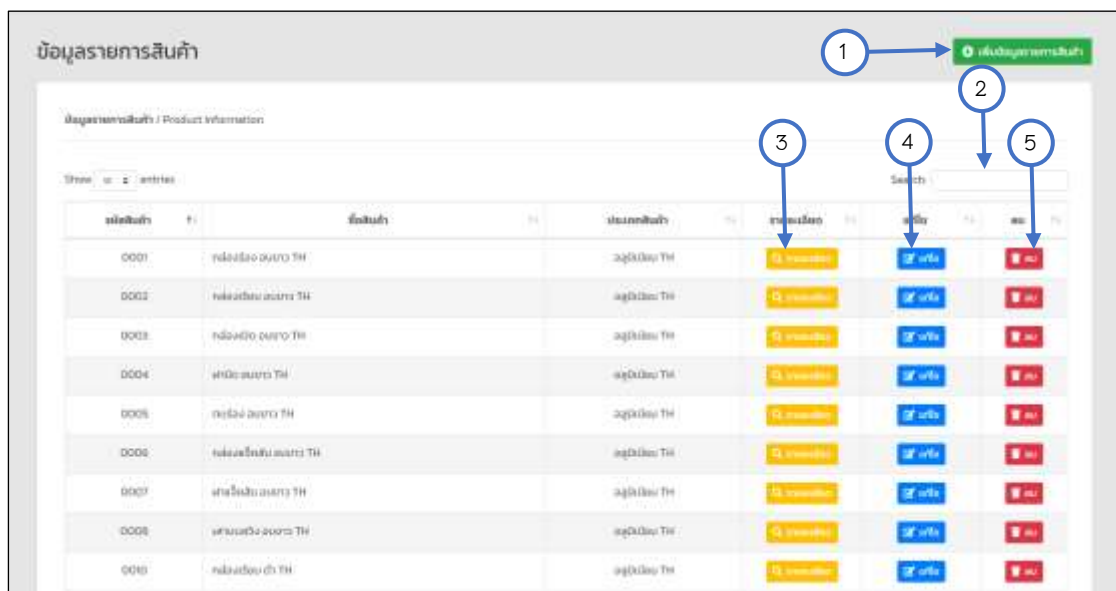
ข้อมูลรายการสินค้า

1

เพิ่มข้อมูลรายการสินค้า

2

ข้อมูลรายการสินค้า / Product Information

3

4

5

Show 10 entries

Search

| รหัสสินค้า | ชื่อสินค้า | ประเภทสินค้า | รายละเอียด | แก้ไข | ลบ |
|---|---|---|---|---|---|
| 0001 | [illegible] TH | อลูมิเนียม TH | รายละเอียด | แก้ไข | ลบ |
| 0002 | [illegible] TH | อลูมิเนียม TH | รายละเอียด | แก้ไข | ลบ |
| 0003 | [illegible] TH | อลูมิเนียม TH | รายละเอียด | แก้ไข | ลบ |
| 0004 | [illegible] TH | อลูมิเนียม TH | รายละเอียด | แก้ไข | ลบ |
| 0005 | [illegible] TH | อลูมิเนียม TH | รายละเอียด | แก้ไข | ลบ |
| 0006 | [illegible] TH | อลูมิเนียม TH | รายละเอียด | แก้ไข | ลบ |
| 0007 | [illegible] TH | อลูมิเนียม TH | รายละเอียด | แก้ไข | ลบ |
| 0008 | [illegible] TH | อลูมิเนียม TH | รายละเอียด | แก้ไข | ลบ |
| 0010 | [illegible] TH | อลูมิเนียม TH | รายละเอียด | แก้ไข | ลบ |